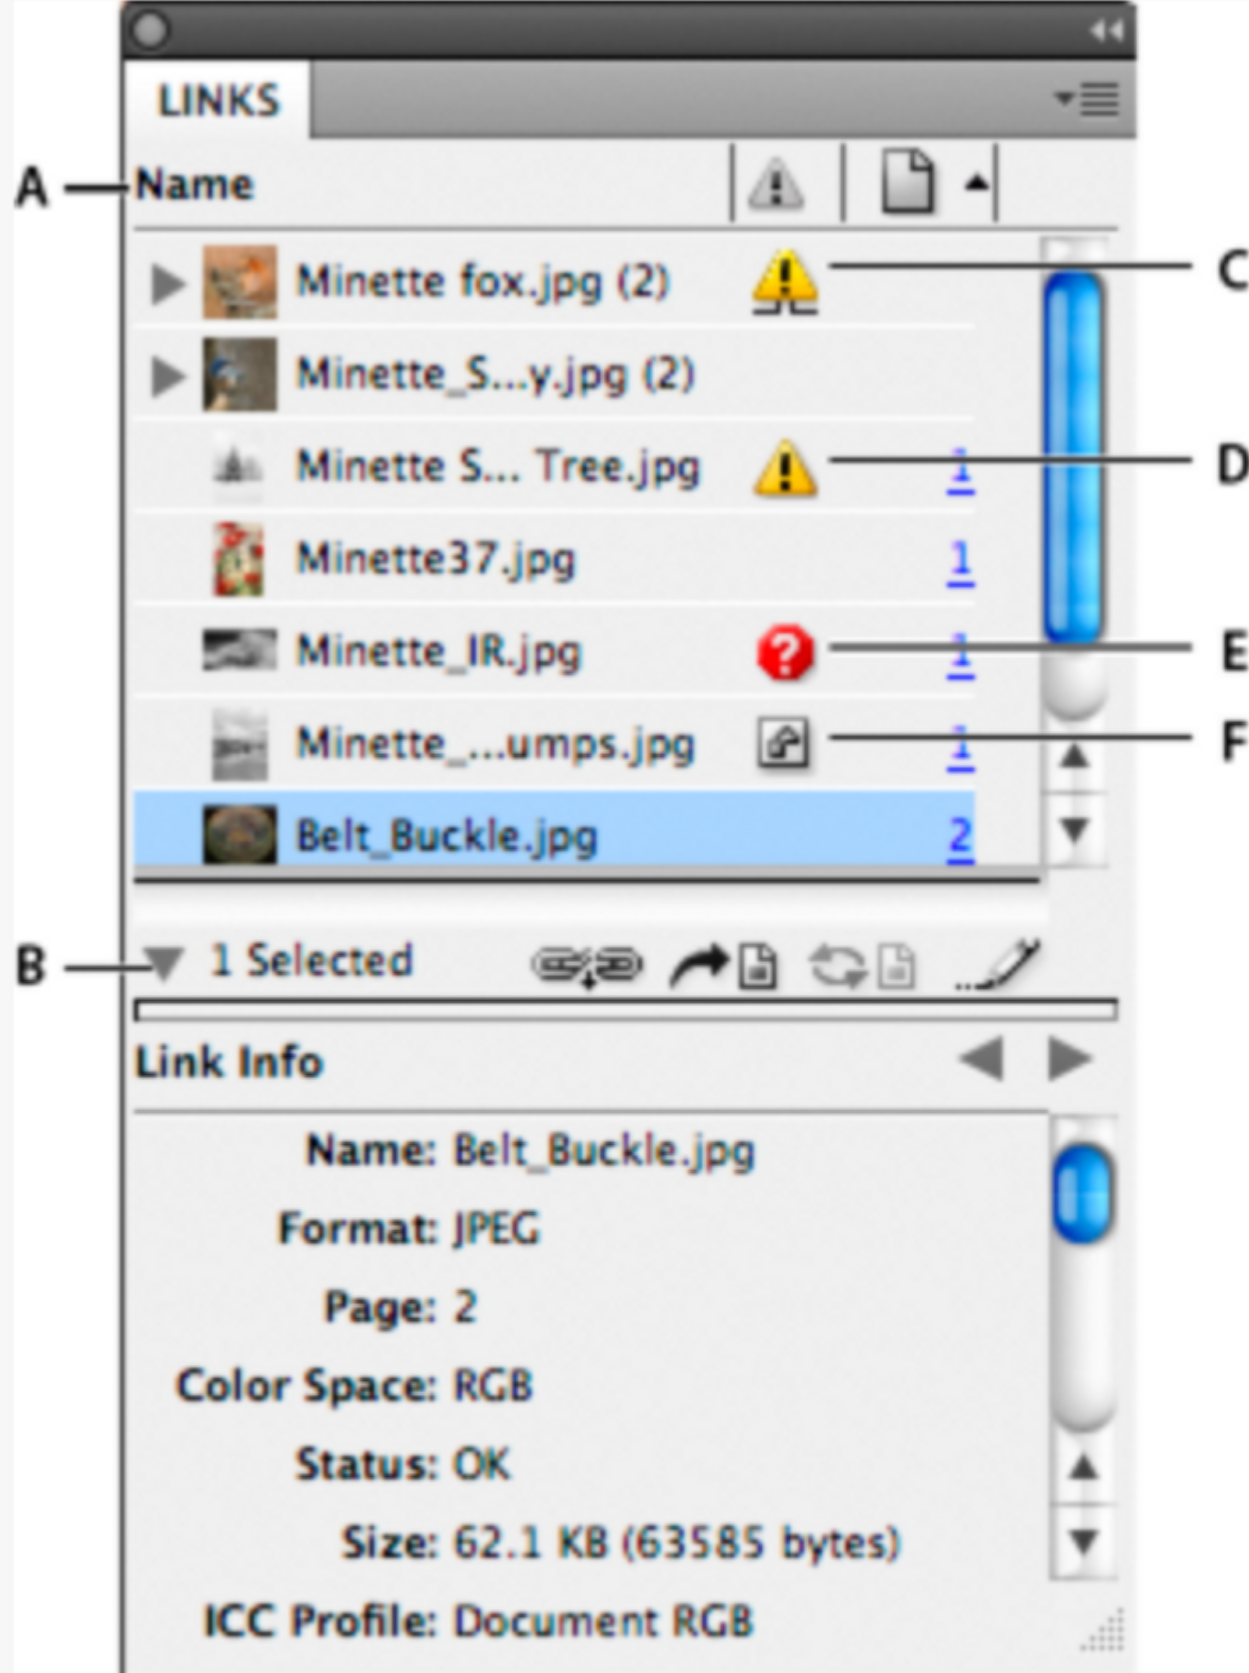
LINKS

A Name

Minette fox.jpg (2) C

Minette_S...y.jpg (2)

Minette S... Tree.jpg D 1

Minette37.jpg 1

Minette_IR.jpg E 1

Minette_...umps.jpg F 1

Belt_Buckle.jpg 2

B 1 Selected

Link Info

Name: Belt_Buckle.jpg

Format: JPEG

Page: 2

Color Space: RGB

Status: OK

Size: 62.1 KB (63585 bytes)

ICC Profile: Document RGB